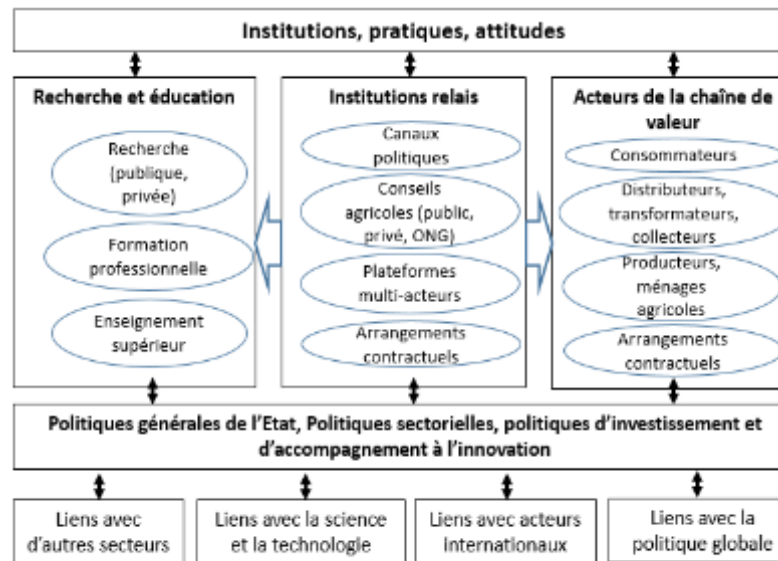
Institutions, pratiques, attitudes

Recherche et éducation

Recherche (publique, privée)

Formation professionnelle

Enseignement supérieur

Institutions relais

Canaux politiques

Conseils agricoles (public, privé, ONG)

Plateformes multi-acteurs

Arrangements contractuels

Acteurs de la chaîne de valeur

Consommateurs

Distributeurs, transformateurs, collecteurs

Producteurs, ménages agricoles

Arrangements contractuels

Politiques générales de l'Etat, Politiques sectorielles, politiques d'investissement et d'accompagnement à l'innovation

Liens avec d'autres secteurs

Liens avec la science et la technologie

Liens avec acteurs internationaux

Liens avec la politique globale